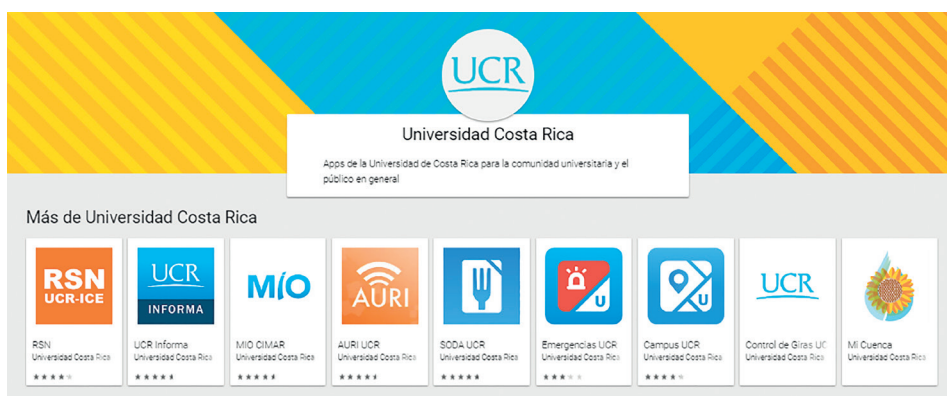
UCR

Universidad Costa Rica

Apps de la Universidad de Costa Rica para la comunidad universitaria y el público en general

Más de Universidad Costa Rica

RSN UCR-ICE
RSN
Universidad Costa Rica

UCR INFORMA
UCR Informa
Universidad Costa Rica

MIO
MIO CIMAR
Universidad Costa Rica

AURI
AURI UCR
Universidad Costa Rica

SODA UCR
Universidad Costa Rica

U
Emergencias UCR
Universidad Costa Rica

U
Campus UCR
Universidad Costa Rica

UCR
Control de Giras UC
Universidad Costa Rica

Mi Cuenca
Universidad Costa Rica